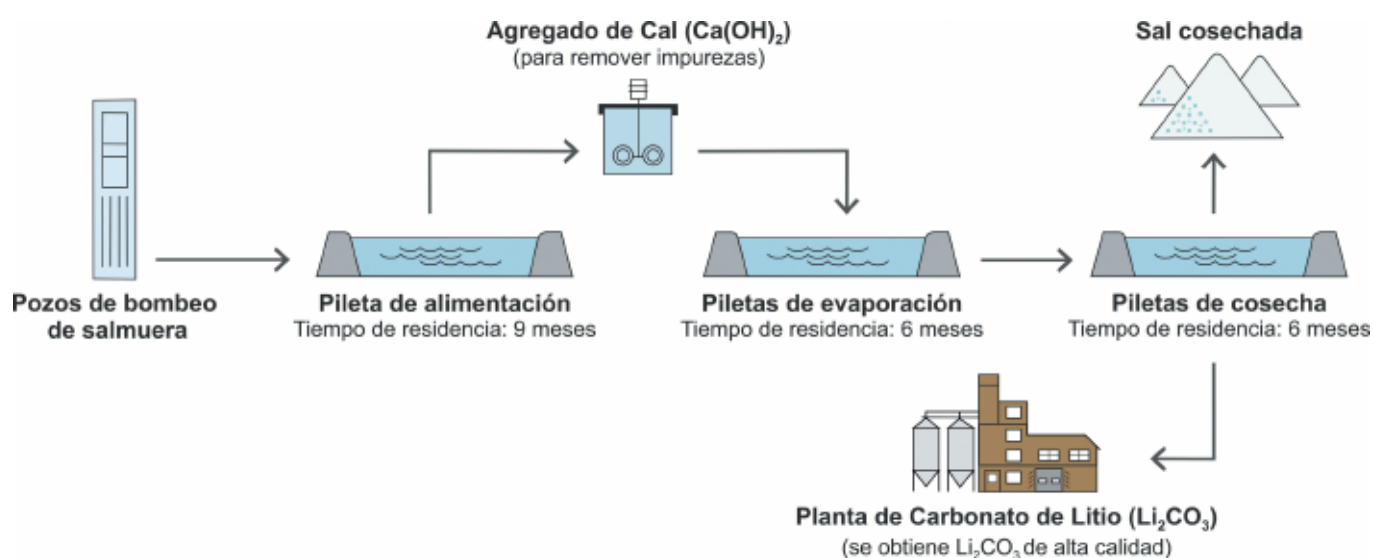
Agregado de Cal ($Ca(OH)_2$)
(para remover impurezas)

Sal cosechada

Pozos de bombeo de salmuera

Pileta de alimentación
Tiempo de residencia: 9 meses

Piletas de evaporación
Tiempo de residencia: 6 meses

Piletas de cosecha
Tiempo de residencia: 6 meses

Planta de Carbonato de Litio ($Li_2CO_3$)
(se obtiene $Li_2CO_3$ de alta calidad)